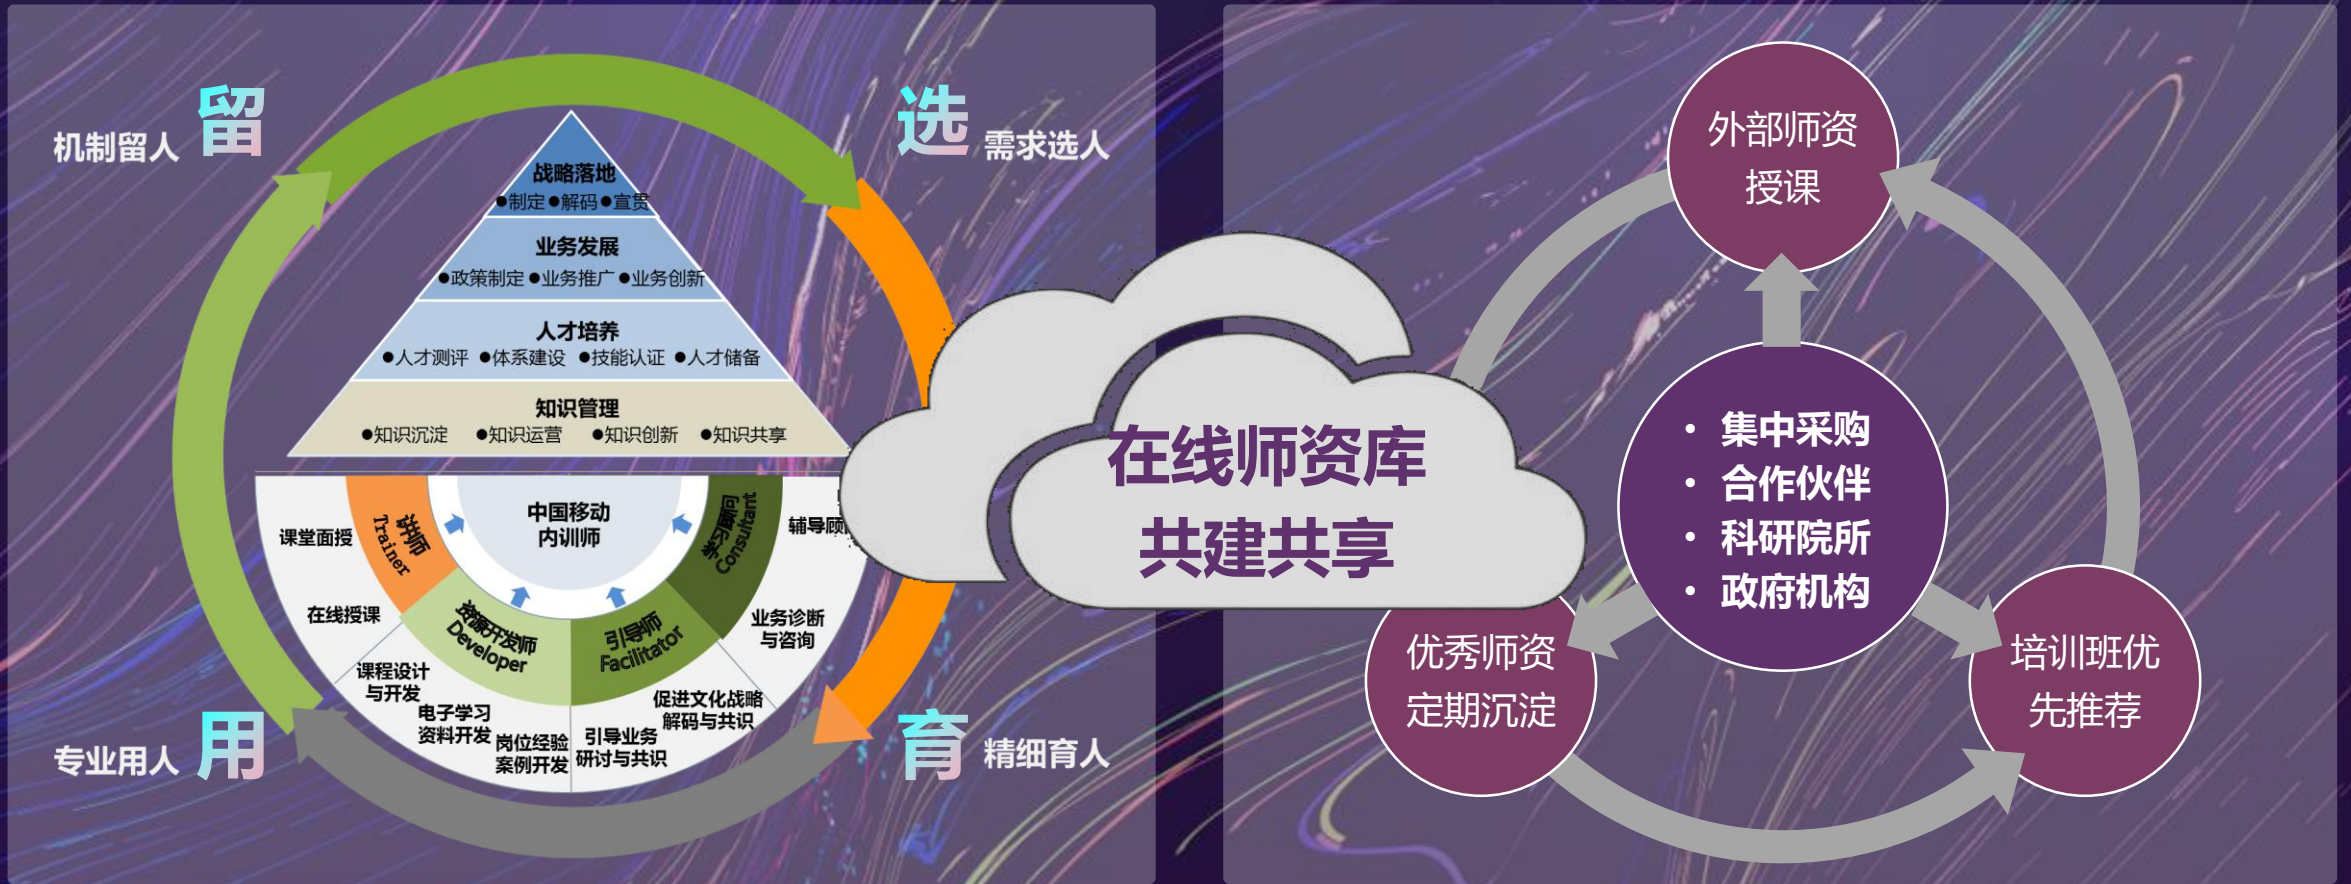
机制留人 留

选 需求选人

战略落地
●制定●解码●宣贯

业务发展
●政策制定●业务推广●业务创新

人才培养
●人才测评 ●体系建设 ●技能认证 ●人才储备

知识管理
●知识沉淀 ●知识运营 ●知识创新 ●知识共享

课堂面授

讲师 Trainer

中国移动内训师

学习顾问 Consultant

辅导顾

在线授课

资源开发师 Developer

引导师 Facilitator

业务诊断与咨询

课程设计与开发

电子学习资料开发

岗位经验案例开发

引导业务研讨与共识

促进文化战略解码与共识

专业用人 用

育 精细育人

在线师资库
共建共享

外部师资授课

• 集中采购
• 合作伙伴
• 科研院所
• 政府机构

优秀师资定期沉淀

培训班优先推荐